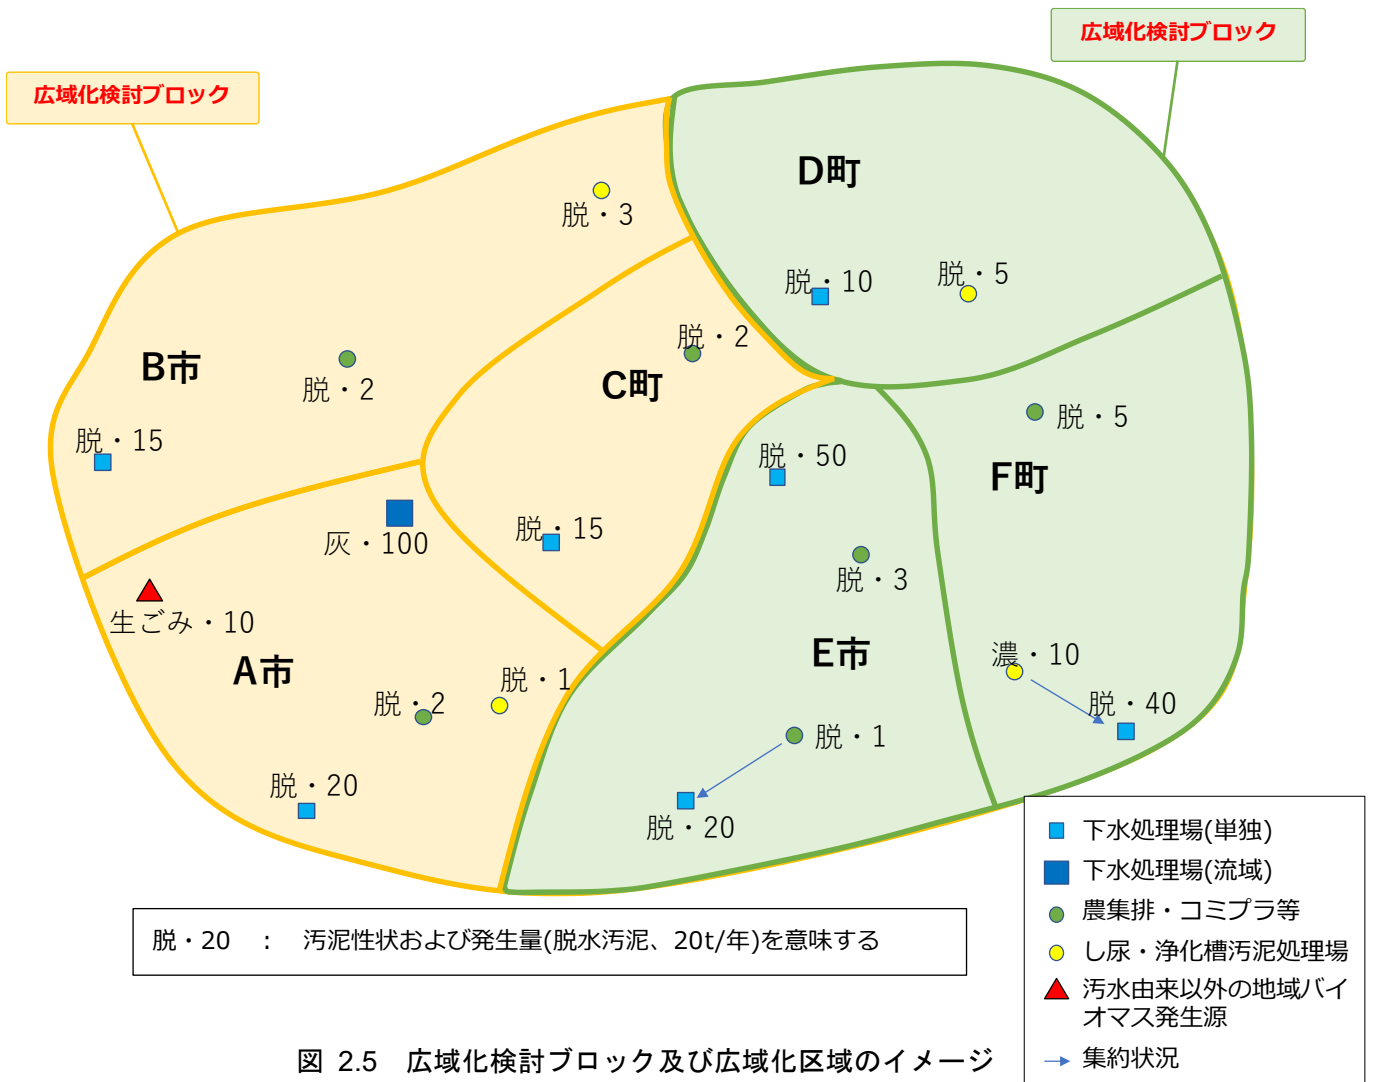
広域化検討ブロック

広域化検討ブロック

D町

脱・3

脱・10

脱・5

脱・2

B市

脱・2

C町

脱・15

脱・50

脱・5

F町

灰・100

脱・15

脱・3

生ごみ・10

A市

E市

濃・10

脱・1

脱・2

脱・40

脱・1

脱・20

脱・20

脱・20　：　汚泥性状および発生量(脱水汚泥、20t/年)を意味する

下水処理場(単独)
下水処理場(流域)
農集排・コミプラ等
し尿・浄化槽汚泥処理場
汚水由来以外の地域バイオマス発生源
集約状況

図 2.5　広域化検討ブロック及び広域化区域のイメージ